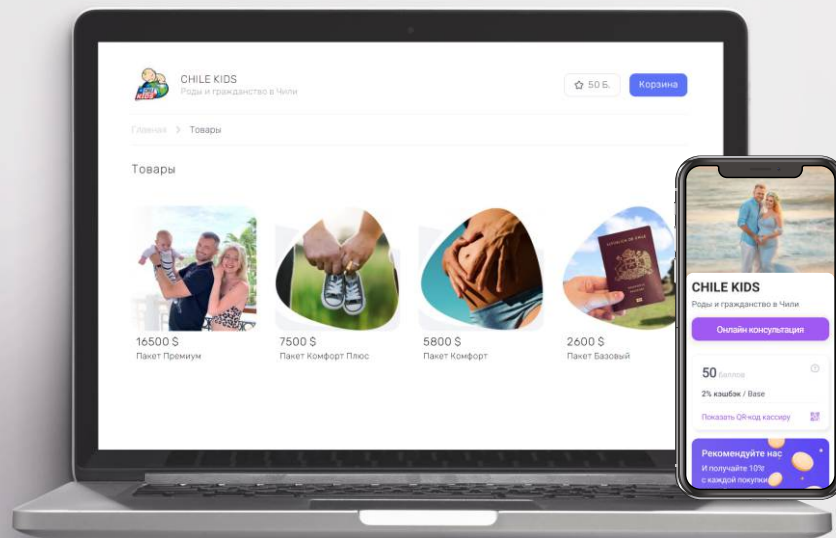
CHILE KIDS
Роды и гражданство в Чили

☆ 50 Б.

Корзина

Главная > Товары

Товары

16500 $
Пакет Премиум

7500 $
Пакет Комфорт Плюс

5800 $
Пакет Комфорт

2600 $
Пакет Базовый

CHILE KIDS
Роды и гражданство в Чили

Онлайн консультация

50 баллов

2% кэшбэк / Base

Показать QR-код кассиру

Рекомендуйте нас
И получайте 10% с каждой покупки